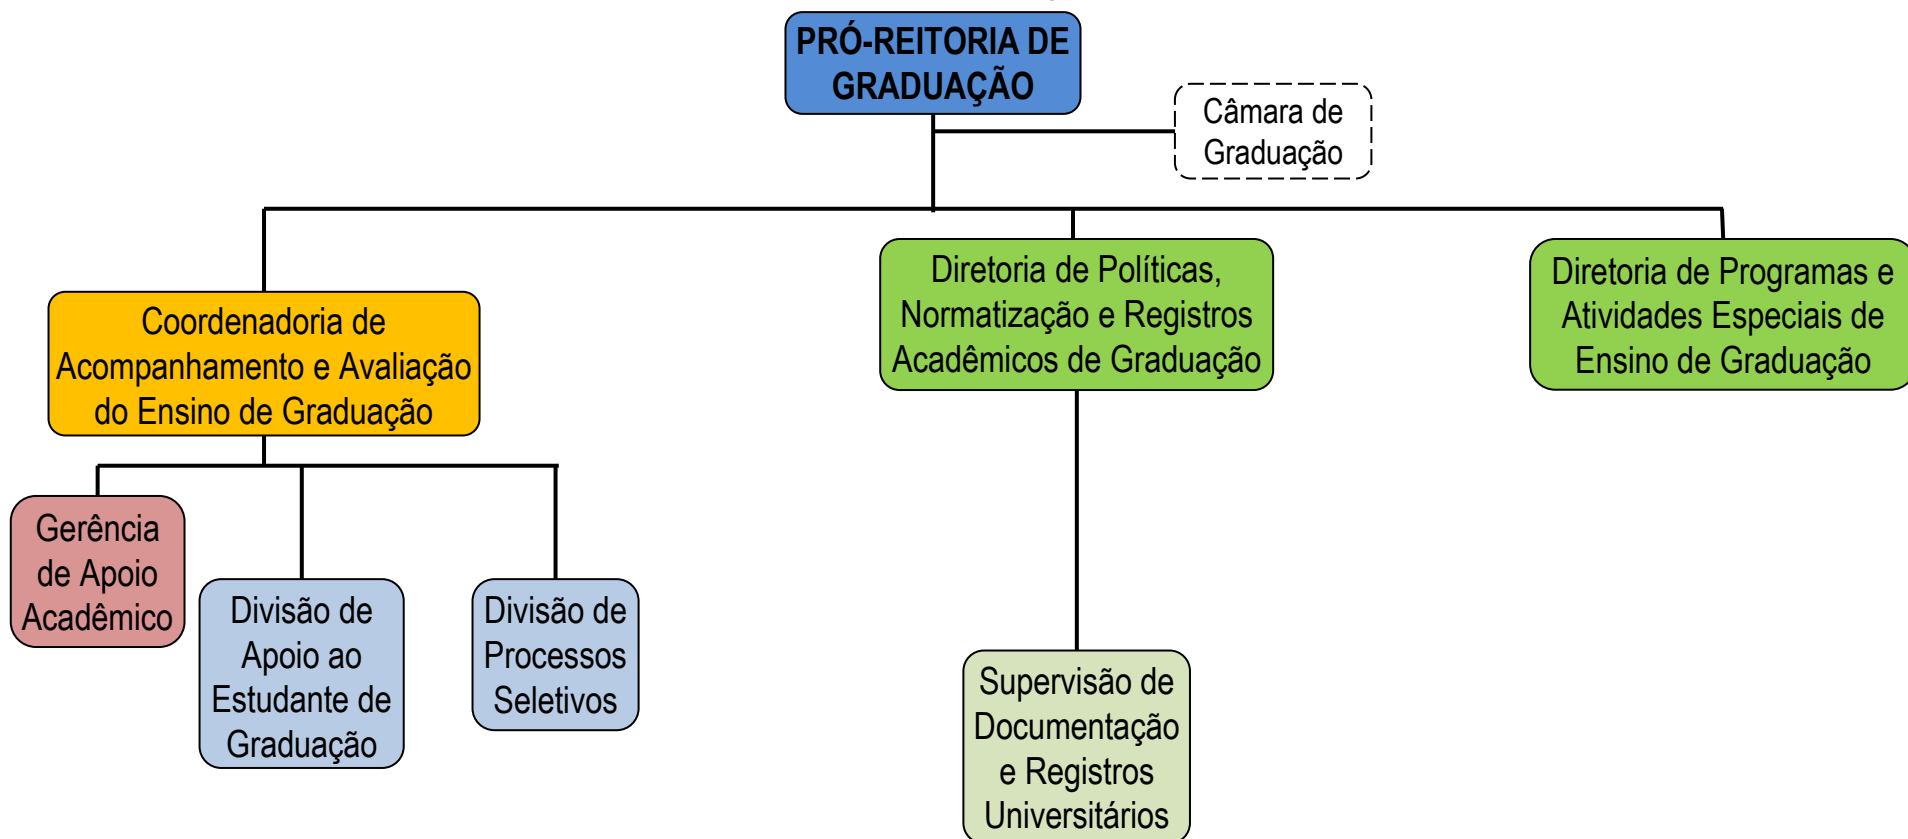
PRÓ-REITORIA DE GRADUAÇÃO

Câmara de Graduação

Coordenadoria de Acompanhamento e Avaliação do Ensino de Graduação

Diretoria de Políticas, Normatização e Registros Acadêmicos de Graduação

Diretoria de Programas e Atividades Especiais de Ensino de Graduação

Gerência de Apoio Acadêmico

Divisão de Apoio ao Estudante de Graduação

Divisão de Processos Seletivos

Supervisão de Documentação e Registros Universitários